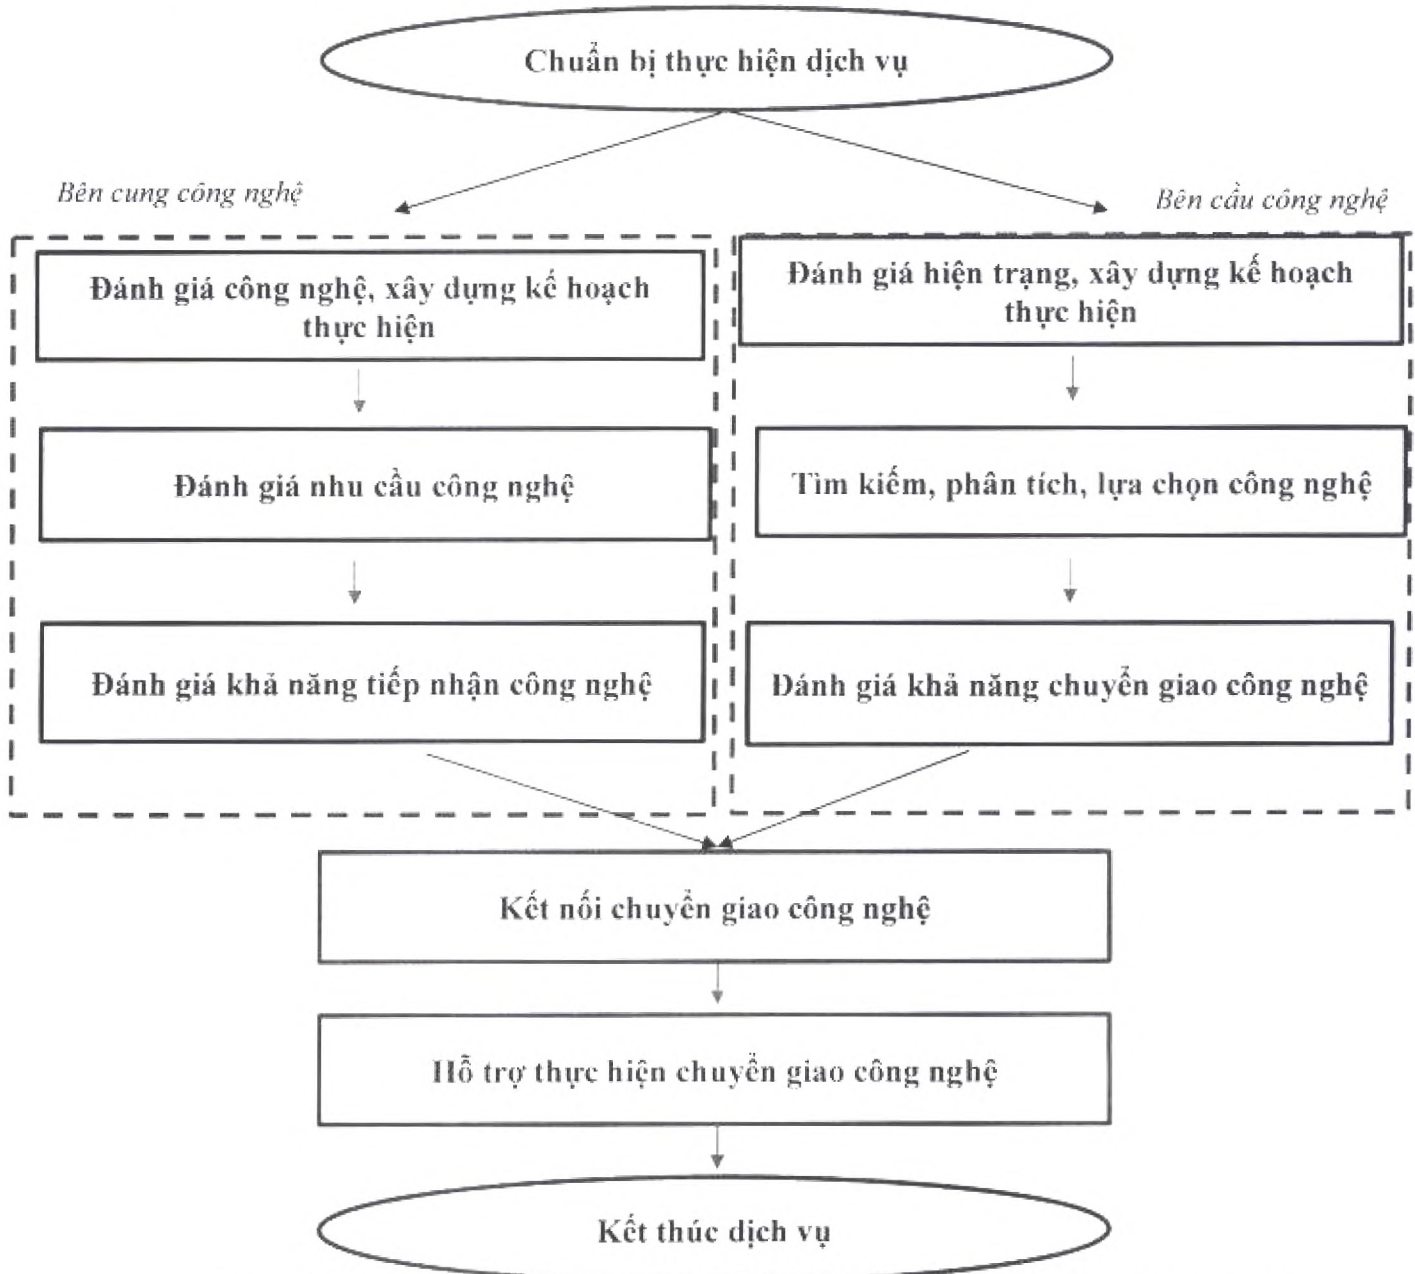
Chuẩn bị thực hiện dịch vụ

Bên cung công nghệ

Bên cầu công nghệ

Đánh giá công nghệ, xây dựng kế hoạch thực hiện

Đánh giá nhu cầu công nghệ

Đánh giá khả năng tiếp nhận công nghệ

Đánh giá hiện trạng, xây dựng kế hoạch thực hiện

Tìm kiếm, phân tích, lựa chọn công nghệ

Đánh giá khả năng chuyển giao công nghệ

Kết nối chuyển giao công nghệ

Hỗ trợ thực hiện chuyển giao công nghệ

Kết thúc dịch vụ